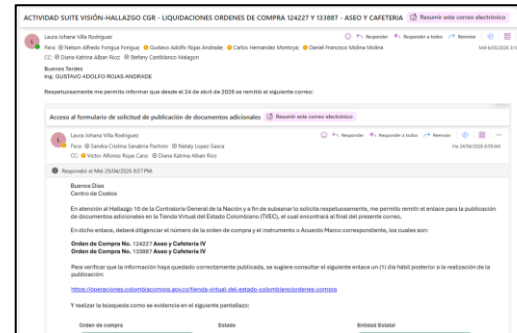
ACTIVIDAD SUITE VISIÓN-HALLAZGO CGR - LIQUIDACIONES ORDENES DE COMPRA 124227 Y 133887 - ASEO Y CAFETERIA Resumir este correo electrónico

Laura Johana Villa Rodriguez
Para: Nelson Alfredo Fonque Fonque; Gustavo Adolfo Rojas Andrade; Carlos Hernandez Montoya; Daniel Francisco Molina Molina
CC: Diana Katrina Alban Rico; Stefany Castiblanco Malagon
Responder Responder a todos Reenviar
Mié 6/05/2026 3:1

Buenas Tardes
Ing. GUSTAVO ADOLFO ROJAS ANDRADE

Respetuosamente me permito informar que desde el 24 de abril de 2026 se remitió el siguiente correo:

Acceso al formulario de solicitud de publicación de documentos adicionales Resumir este correo electrónico

Laura Johana Villa Rodriguez
Para: Sandra Cristina Sanabria Pachon; Nataly Lopez Gasca
CC: Victor Alfonso Rojas Cano; Diana Katrina Alban Rico
Responder Responder a todos Reenviar
Vie 24/04/2026 8:59 AM

Respondió el Mié 29/04/2026 8:57 PM.

Buenos Días
Centro de Costos

En atención al Hallazgo 10 de la Contraloría General de la Nación y a fin de subsanar lo solicita respetuosamente, me permito remitir el enlace para la publicación de documentos adicionales en la Tienda Virtual del Estado Colombiano (TVEC), el cual encontrará al final del presente correo.

En dicho enlace, deberá diligenciar el número de la orden de compra y el instrumento o Acuerdo Marco correspondiente, los cuales son:

Orden de Compra No. 124227 Aseo y Cafetería IV
Orden de Compra No. 133887 Aseo y Cafetería IV

Para verificar que la información haya quedado correctamente publicada, se sugiere consultar el siguiente enlace un (1) día hábil posterior a la realización de la publicación:

https://operaciones.colombiacompra.gov.co/tienda-virtual-del-estado-colombiano/ordenes-compra

Y realizar la búsqueda como se evidencia en el siguiente pantallazo:

Orden de compra Estado Entidad Estatal